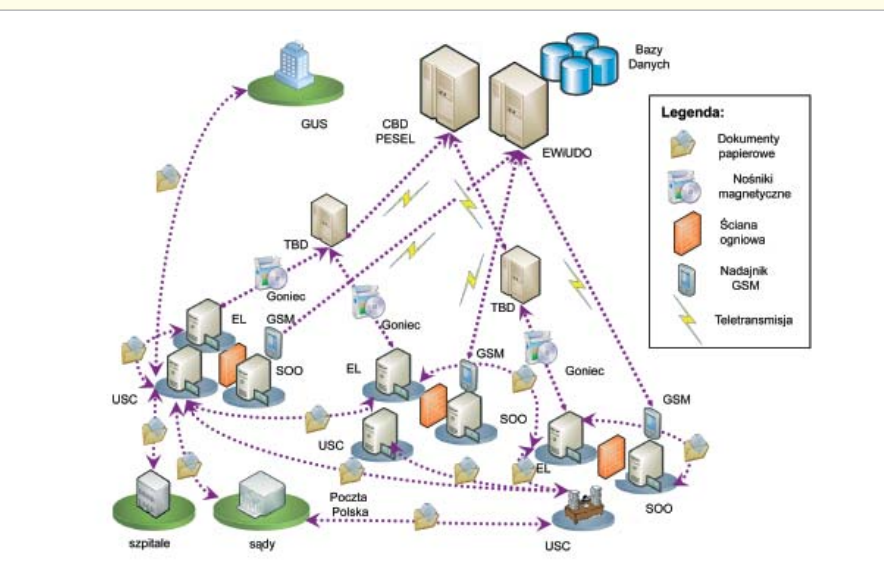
Bazy Danych

GUS

CBD PESEL

EWiUDO

Legenda:

Dokumenty papierowe

Nośniki magnetyczne

Ściana ogniowa

Nadajnik GSM

Teletransmisja

TBD

TBD

Goniec

Goniec

Goniec

EL

GSM

SOO

USC

EL

GSM

SOO

USC

GSM

EL

SOO

szpitale

sądy

Poczta Polska

USC